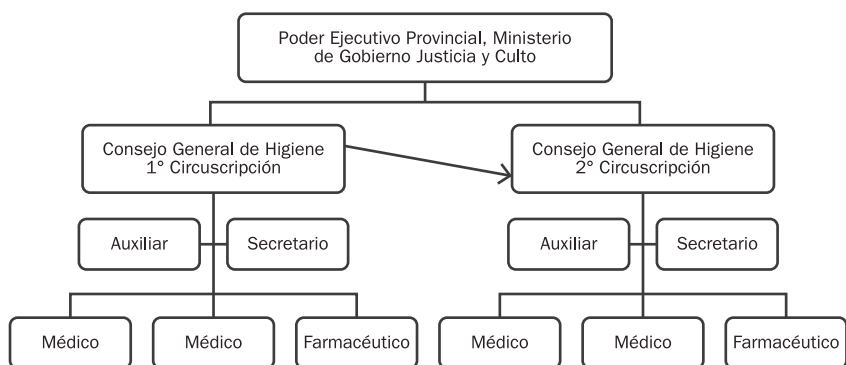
Poder Ejecutivo Provincial, Ministerio de Gobierno Justicia y Culto

Consejo General de Higiene 1° Circuscripción

Consejo General de Higiene 2° Circuscripción

Auxiliar

Secretario

Auxiliar

Secretario

Médico

Médico

Farmacéutico

Médico

Médico

Farmacéutico